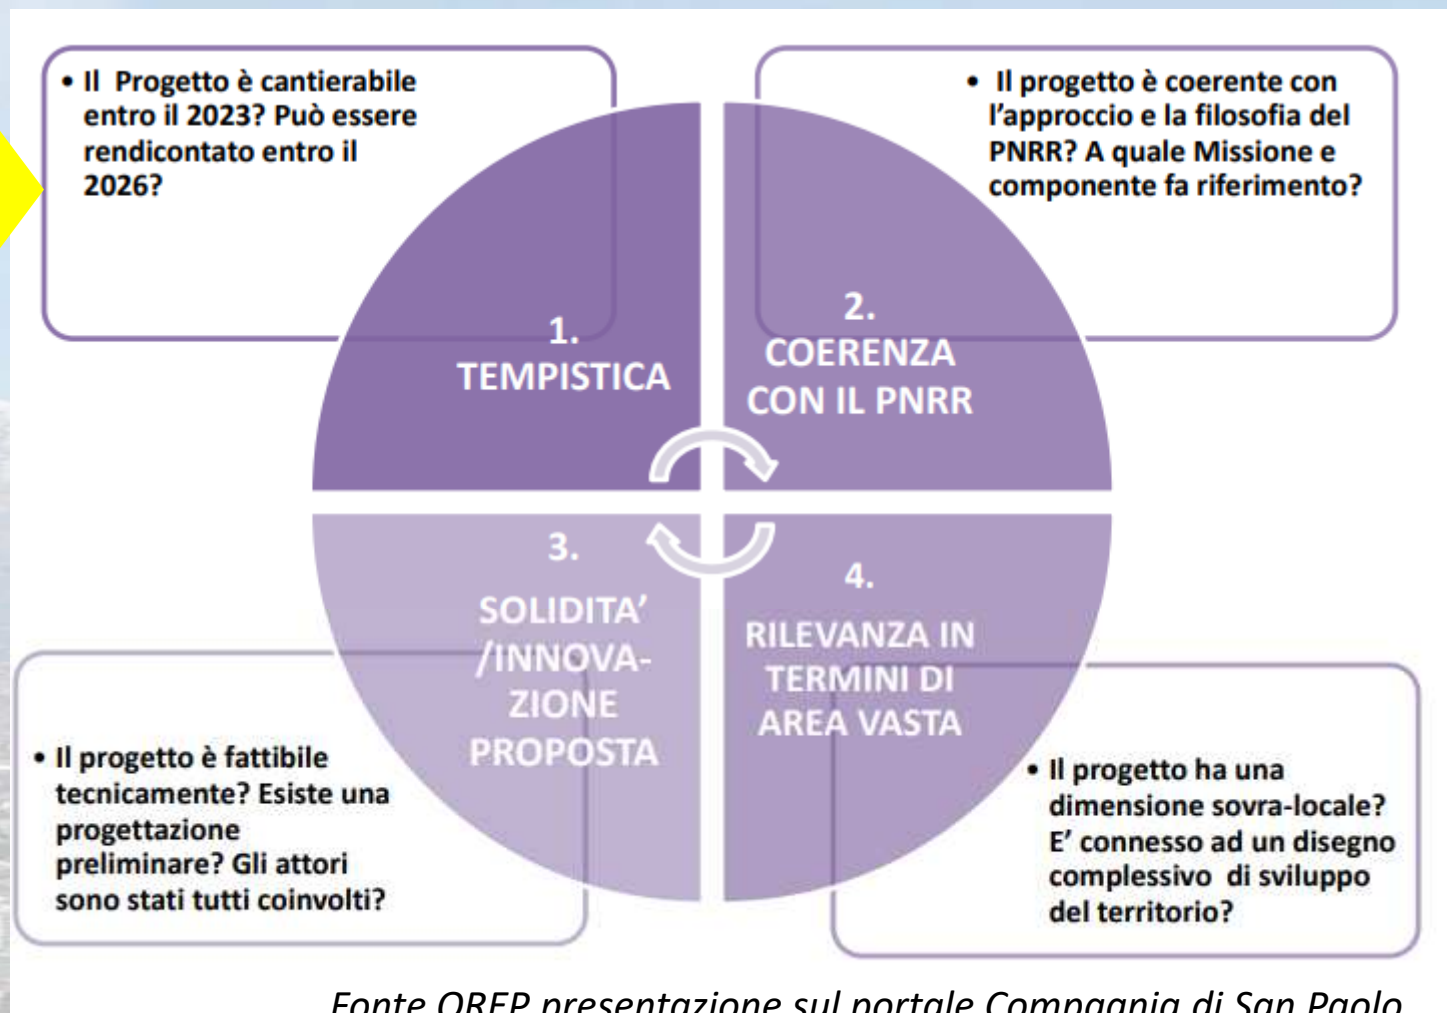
• Il Progetto è cantierabile entro il 2023? Può essere rendicontato entro il 2026?

• Il progetto è coerente con l'approccio e la filosofia del PNRR? A quale Missione e componente fa riferimento?

1. TEMPISTICA

2. COERENZA CON IL PNRR

3. SOLIDITA' /INNOVA-ZIONE PROPOSTA

4. RILEVANZA IN TERMINI DI AREA VASTA

• Il progetto è fattibile tecnicamente? Esiste una progettazione preliminare? Gli attori sono stati tutti coinvolti?

• Il progetto ha una dimensione sovra-locale? E' connesso ad un disegno complessivo di sviluppo del territorio?

Fonte OREP presentazione sul portale Compagnia di San Paolo